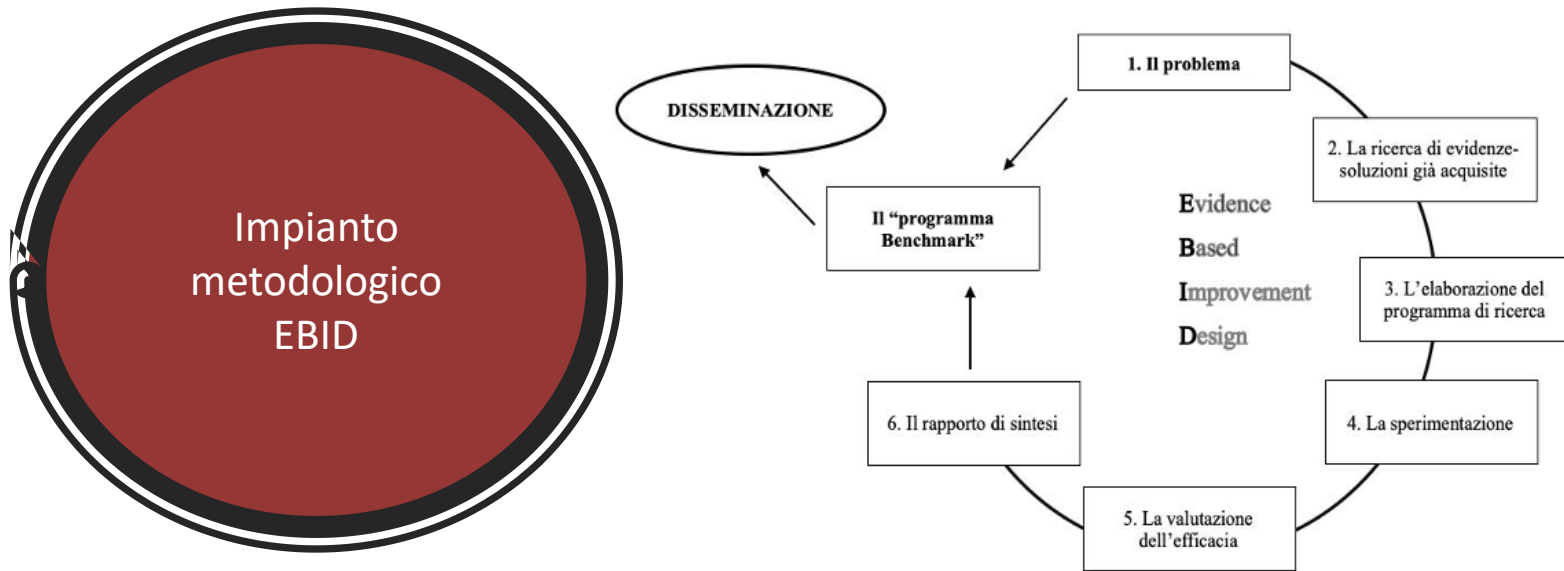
Impianto metodologico EBID

DISSEMINAZIONE

1. Il problema

2. La ricerca di evidenze-soluzioni già acquisite

3. L'elaborazione del programma di ricerca

4. La sperimentazione

5. La valutazione dell'efficacia

6. Il rapporto di sintesi

Il "programma Benchmark"

Evidence
Based
Improvement
Design